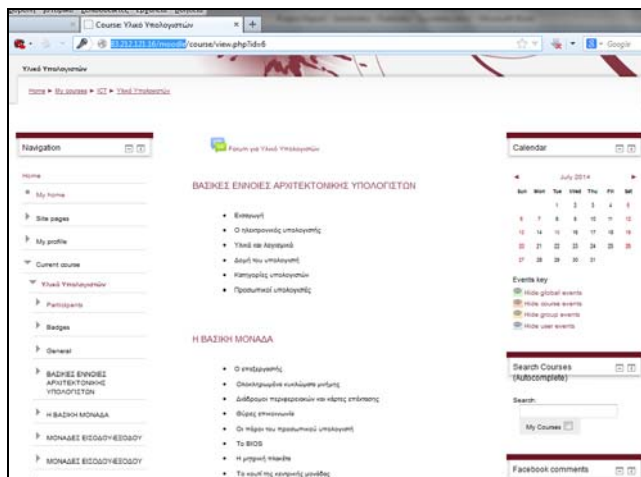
Course: Υλικό Υπολογιστών × +

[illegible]/moodle/course/view.php?id=6

Υλικό Υπολογιστών

Home ▸ My courses ▸ ICT ▸ Υλικό Υπολογιστών

Navigation

Home
My home
Site pages
My profile
Current course
Υλικό Υπολογιστών
Participants
Badges
General
ΒΑΣΙΚΕΣ ΕΝΝΟΙΕΣ ΑΡΧΙΤΕΚΤΟΝΙΚΗΣ ΥΠΟΛΟΓΙΣΤΩΝ
Η ΒΑΣΙΚΗ ΜΟΝΑΔΑ
ΜΟΝΑΔΕΣ ΕΙΣΟΔΟΥ/ΕΞΟΔΟΥ
ΜΟΝΑΔΕΣ ΕΙΣΟΔΟΥ/ΕΞΟΔΟΥ

Forum για Υλικό Υπολογιστών

ΒΑΣΙΚΕΣ ΕΝΝΟΙΕΣ ΑΡΧΙΤΕΚΤΟΝΙΚΗΣ ΥΠΟΛΟΓΙΣΤΩΝ

- Εισαγωγή
- Ο ηλεκτρονικός υπολογιστής
- Υλικό και λογισμικό
- Δομή του υπολογιστή
- Κατηγορίες υπολογιστών
- Προσωπικοί υπολογιστές

Η ΒΑΣΙΚΗ ΜΟΝΑΔΑ

- Ο επεξεργαστής
- Ολοκληρωμένα κυκλώματα μνήμης
- Διάδρομοι περιφερειακών και κάρτες επέκτασης
- Θύρες επικοινωνίας
- Οι πόροι του προσωπικού υπολογιστή
- Το BIOS
- Η μητρική πλακέτα
- Τα κουτί της κεντρικής μονάδας

Calendar

July 2014

| Sun | Mon | Tue | Wed | Thu | Fri | Sat |
|---|---|---|---|---|---|---|
| | | 1 | 2 | 3 | 4 | 5 |
| 6 | 7 | 8 | 9 | 10 | 11 | 12 |
| 13 | 14 | 15 | 16 | 17 | 18 | 19 |
| 20 | 21 | 22 | 23 | 24 | 25 | 26 |
| 27 | 28 | 29 | 30 | 31 | | |

Events key
Hide global events
Hide course events
Hide group events
Hide user events

Search Courses (Autocomplete)

Search:

My Courses

Facebook comments